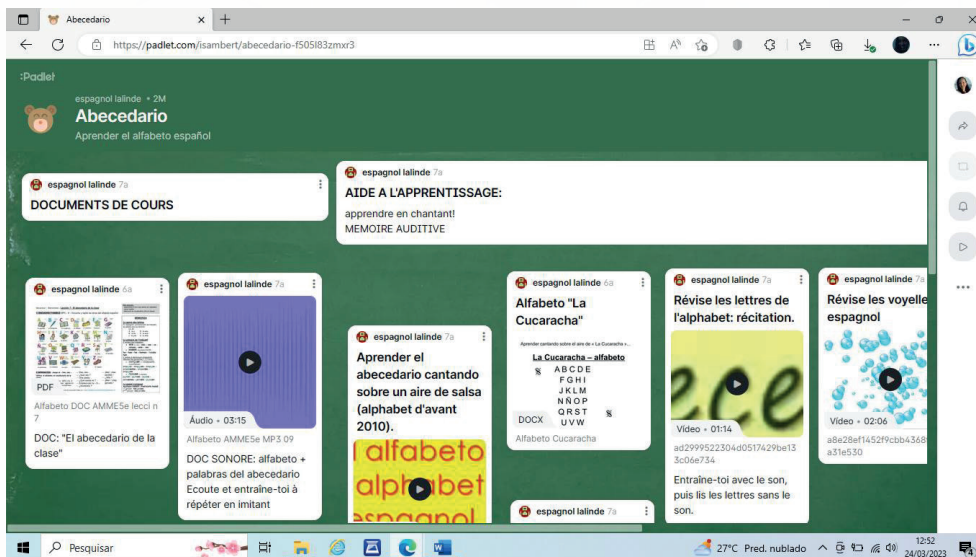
Abecedario

https://padlet.com/isambert/abecedario-f505l83zmxr3

:Padlet

espagnol lalinde • 2M

Abecedario

Aprender el alfabeto español

espagnol lalinde 7a

DOCUMENTS DE COURS

espagnol lalinde 7a

AIDE A L'APPRENTISSAGE:

apprendre en chantant!
MEMOIRE AUDITIVE

espagnol lalinde 6a

PDF

Alfabeto DOC AMME5e lecci n 7

DOC: "El abecedario de la clase"

espagnol lalinde 7a

Áudio • 03:15

Alfabeto AMME5e MP3 09

DOC SONORE: alfabeto + palabras del abecedario Ecoute et entraîne-toi à répéter en imitant

espagnol lalinde 7a

Aprender el abecedario cantando sobre un aire de salsa (alphabet d'avant 2010).

alfabeto alphabet espagnol

espagnol lalinde 6a

Alfabeto "La Cucaracha"

La Cucaracha – alfabeto

ABCDE
FGHI
JKLM
NÑOP
QRST
UVW

DOCX

Alfabeto Cucaracha

espagnol lalinde 7a

espagnol lalinde 7a

Révise les lettres de l'alphabet: récitation.

Vídeo • 01:14

ad2999522304d0517429be133c06e734

Entraîne-toi avec le son, puis lis les lettres sans le son.

espagnol lalinde 7a

Révise les voyelle espagnol

Vídeo • 02:06

a8e28ef1452f9cbb4368a31e530

Pesquisar

27°C Pred. nublado

12:52
24/03/2023